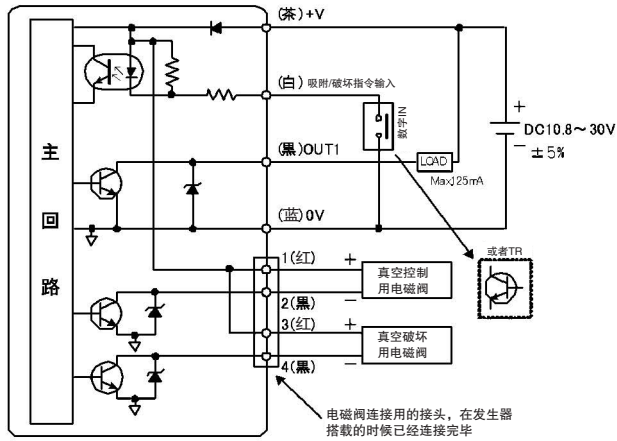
主

回

路

(茶)+V

(白) 吸附/破坏指令输入

数字IN

(黑)OUT1

(蓝)0V

+
DC10.8～30V
−
±5%

LOAD
Max.125mA

或者TR

1(红)
+
真空控制
用电磁阀
2(黑)
−

3(红)
+
真空破坏
用电磁阀
4(黑)
−

电磁阀连接用的接头，在发生器搭载的时候已经连接完毕